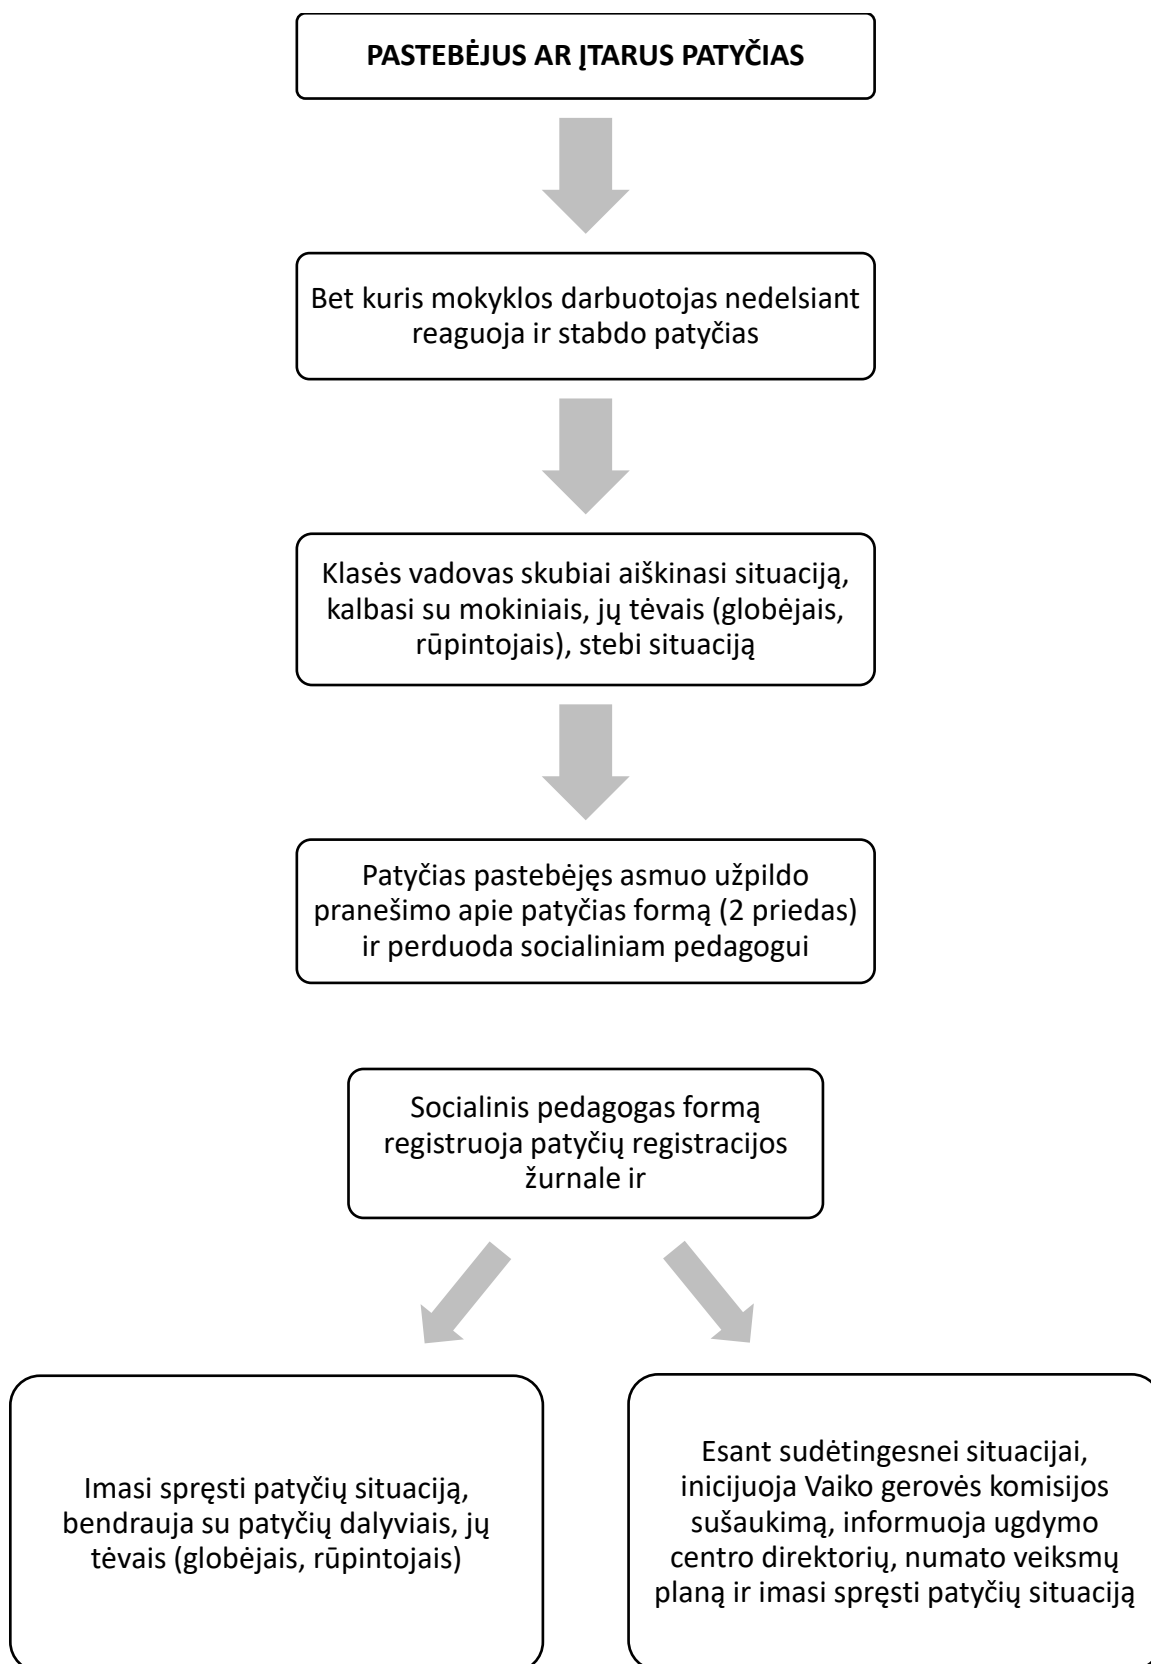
PASTEBĖJUS AR ĮTARUS PATYČIAS

Bet kuris mokyklos darbuotojas nedelsiant reaguoja ir stabdo patyčias

Klasės vadovas skubiai aiškinasi situaciją, kalbasi su mokiniais, jų tėvais (globėjais, rūpintojais), stebi situaciją

Patyčias pastebėjęs asmuo užpildo pranešimo apie patyčias formą (2 priedas) ir perduoda socialiniam pedagogui

Socialinis pedagogas formą registruoja patyčių registracijos žurnale ir

Imasi spręsti patyčių situaciją, bendrauja su patyčių dalyviais, jų tėvais (globėjais, rūpintojais)

Esant sudėtingesnei situacijai, inicijuoja Vaiko gerovės komisijos sušaukimą, informuoja ugdymo centro direktorių, numato veiksmų planą ir imasi spręsti patyčių situaciją